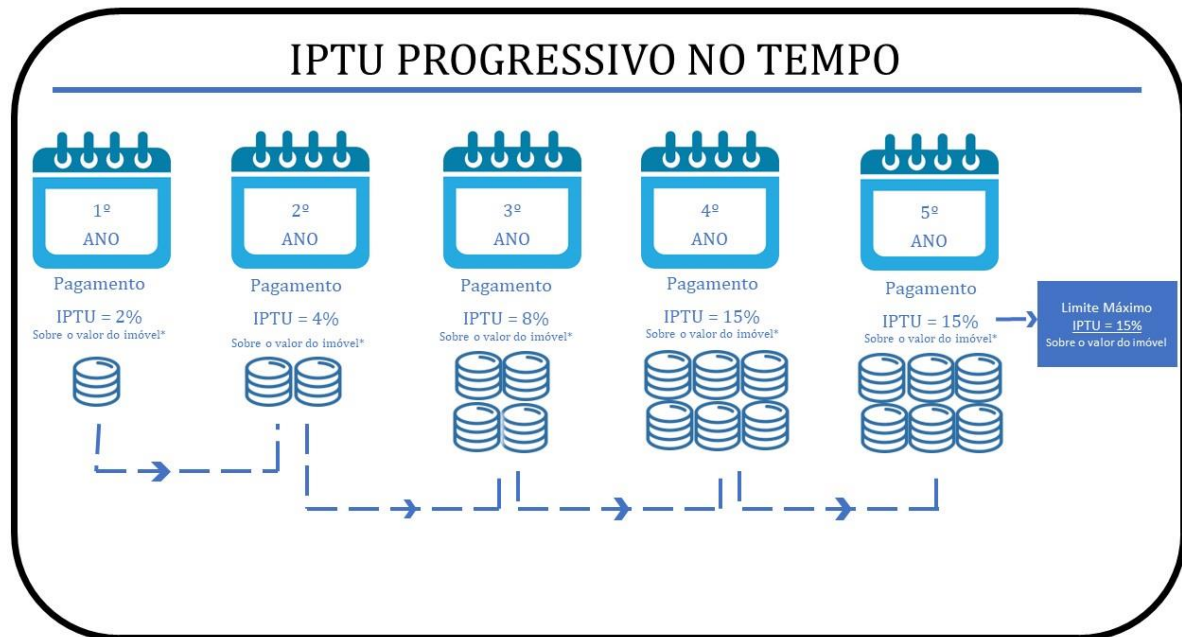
IPTU PROGRESSIVO NO TEMPO

1º ANO

Pagamento

IPTU = 2%
Sobre o valor do imóvel*

2º ANO

Pagamento

IPTU = 4%
Sobre o valor do imóvel*

3º ANO

Pagamento

IPTU = 8%
Sobre o valor do imóvel*

4º ANO

Pagamento

IPTU = 15%
Sobre o valor do imóvel*

5º ANO

Pagamento

IPTU = 15%
Sobre o valor do imóvel*

Limite Máximo
IPTU = 15%
Sobre o valor do imóvel